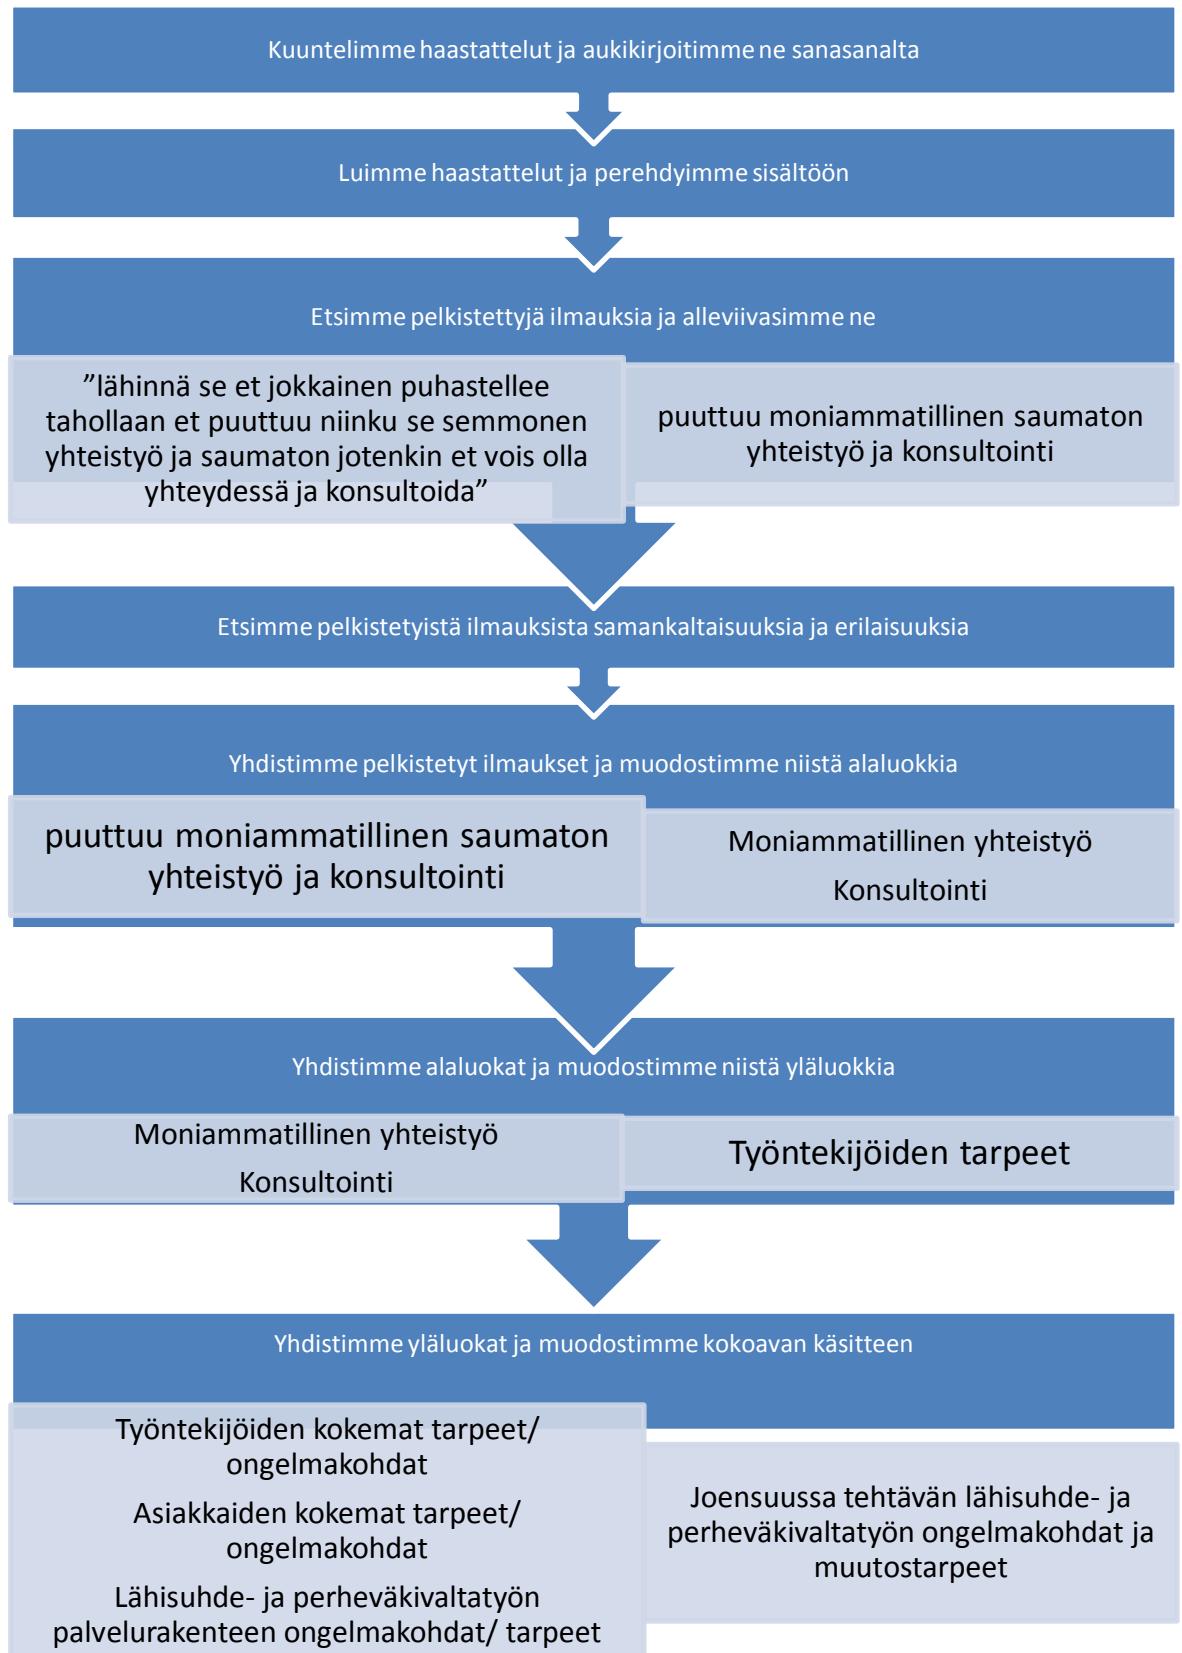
Kuuntelimme haastattelut ja aukikirjoitimme ne sanasanalta

Luimme haastattelut ja perehdyimme sisältöön

Etsimme pelkistettyjä ilmauksia ja alleviivasimme ne

”lähinnä se et jokkainen puhastellee tahollaan et puuttuu niinku se semmonen yhteistyö ja saumaton jotenkin et vois olla yhteydessä ja konsultoida”

puuttuu moniammatillinen saumaton yhteistyö ja konsultointi

Etsimme pelkistetyistä ilmauksista samankaltaisuuksia ja erilaisuuksia

Yhdistimme pelkistetyt ilmaukset ja muodostimme niistä alaluokkia

puuttuu moniammatillinen saumaton yhteistyö ja konsultointi

Moniammatillinen yhteistyö

Konsultointi

Yhdistimme alaluokat ja muodostimme niistä yläluokkia

Moniammatillinen yhteistyö

Konsultointi

Työntekijöiden tarpeet

Yhdistimme yläluokat ja muodostimme kokoavan käsitteen

Työntekijöiden kokemat tarpeet/ ongelmakohdat

Asiakkaiden kokemat tarpeet/ ongelmakohdat

Lähisuhde- ja perheväkivaltatyön palvelurakenteen ongelmakohdat/ tarpeet

Joensuussa tehtävän lähisuhde- ja perheväkivaltatyön ongelmakohdat ja muutostarpeet